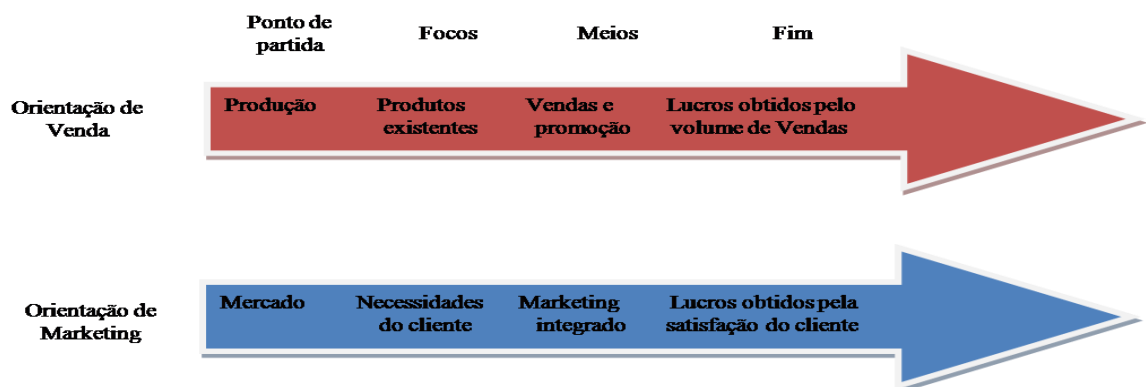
| | Ponto de partida | Focos | Meios | Fim |
|---|---|---|---|---|
| Orientação de Venda | Produção | Produtos existentes | Vendas e promoção | Lucros obtidos pelo volume de Vendas |
| Orientação de Marketing | Mercado | Necessidades do cliente | Marketing integrado | Lucros obtidos pela satisfação do cliente |